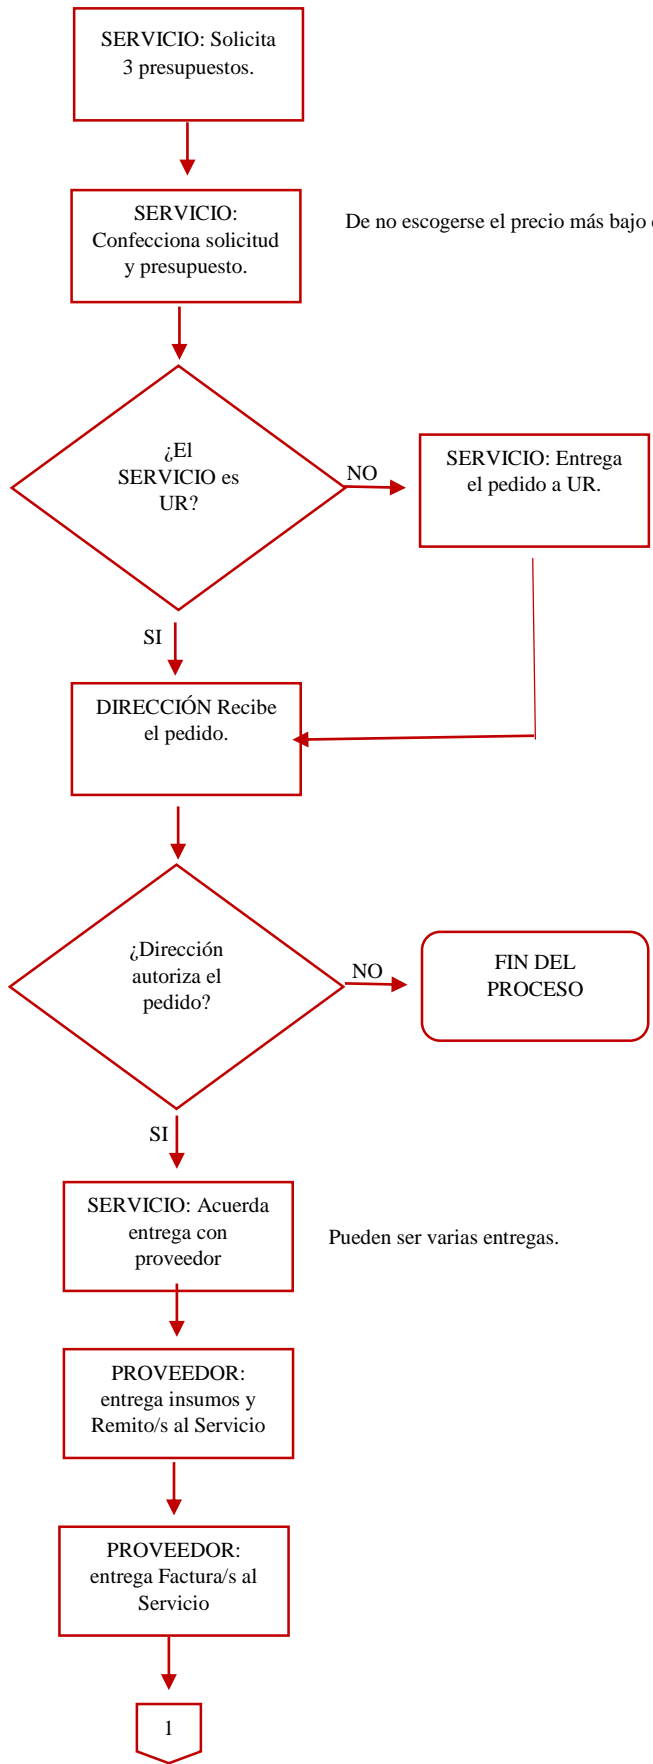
SERVICIO: Solicita 3 presupuestos.

SERVICIO: Confecciona solicitud y presupuesto.

De no escogerse el precio más bajo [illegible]

¿El SERVICIO es UR?

NO

SERVICIO: Entrega el pedido a UR.

SI

DIRECCIÓN Recibe el pedido.

¿Dirección autoriza el pedido?

NO

FIN DEL PROCESO

SI

SERVICIO: Acuerda entrega con proveedor

Pueden ser varias entregas.

PROVEEDOR: entrega insumos y Remito/s al Servicio

PROVEEDOR: entrega Factura/s al Servicio

1